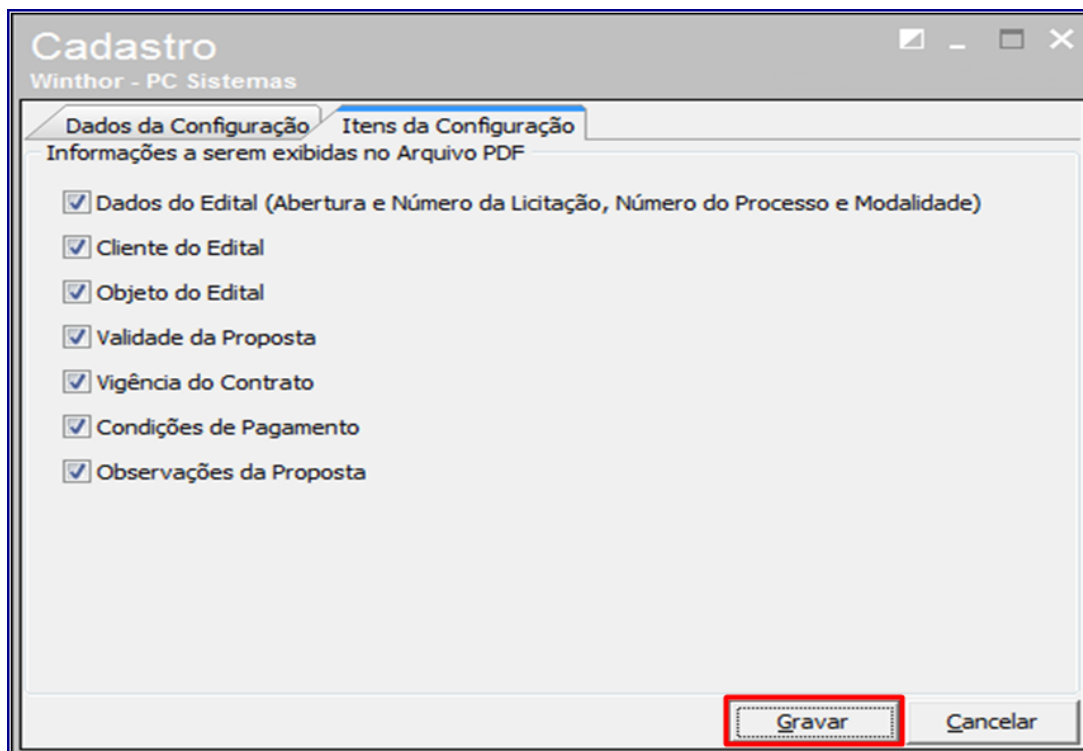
Cadastro
Winthor - PC Sistemas

Dados da Configuração
Itens da Configuração

Informações a serem exibidas no Arquivo PDF

Dados do Edital (Abertura e Número da Licitação, Número do Processo e Modalidade)

Cliente do Edital

Objeto do Edital

Validade da Proposta

Vigência do Contrato

Condições de Pagamento

Observações da Proposta

Gravar
Cancelar